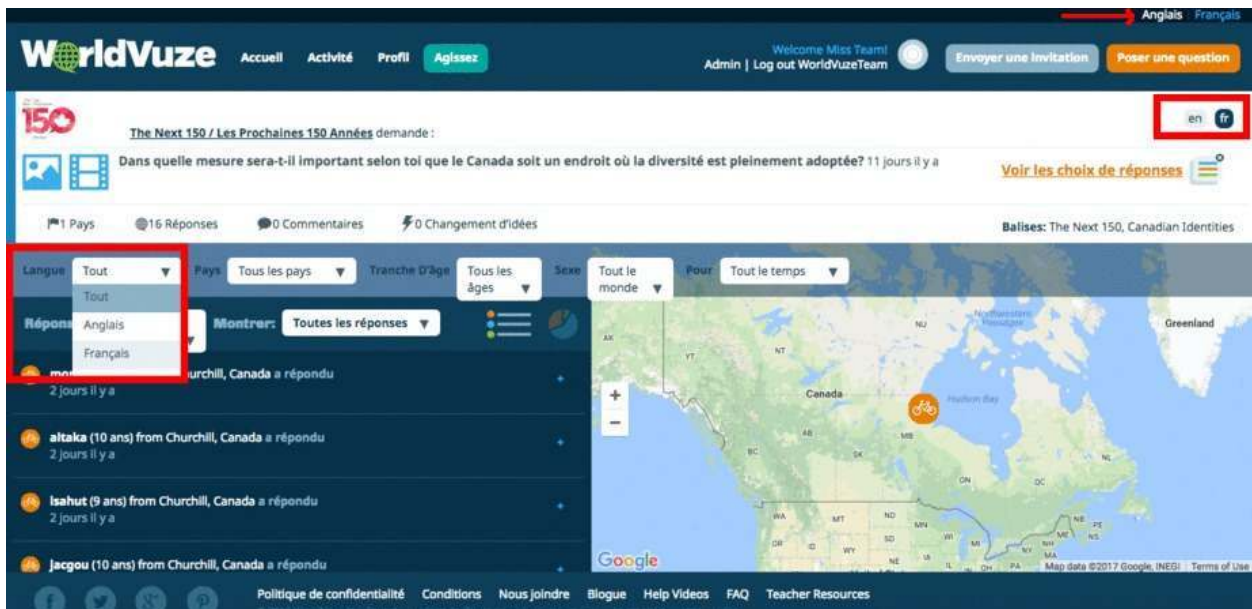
Anglais Français

WorldVuze Accueil Activité Profil Agissez

Welcome Miss Team!
Admin | Log out WorldVuzeTeam

Envoyer une invitation

Poser une question

150

The Next 150 / Les Prochaines 150 Années demande :

en fr

Dans quelle mesure sera-t-il important selon toi que le Canada soit un endroit où la diversité est pleinement adoptée? 11 jours il y a

Voir les choix de réponses

1 Pays 16 Réponses 0 Commentaires 0 Changement d'idées

Balises: The Next 150, Canadian Identities

Langue Tout
Tout
Anglais
Français

Pays Tous les pays

Tranche D'âge Tous les âges

Sexe Tout le monde

Pour Tout le temps

Répon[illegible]

Montrer: Toutes les réponses

mo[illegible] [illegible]urchill, Canada a répondu
2 jours il y a

altaka (10 ans) from Churchill, Canada a répondu
2 jours il y a

Isahut (9 ans) from Churchill, Canada a répondu
2 jours il y a

Jacgou (10 ans) from Churchill, Canada a répondu

NU Northwestern Passages Greenland AK YT NT Canada Hudson Bay BC AB SK MB ON QC NL WA MT ND MN OR ID WY SD NE WI MI NY ME VT NH MA IL OH PA NB PE NS

Google Map data ©2017 Google, INEGI Terms of Use

Politique de confidentialité Conditions Nous joindre Blogue Help Videos FAQ Teacher Resources